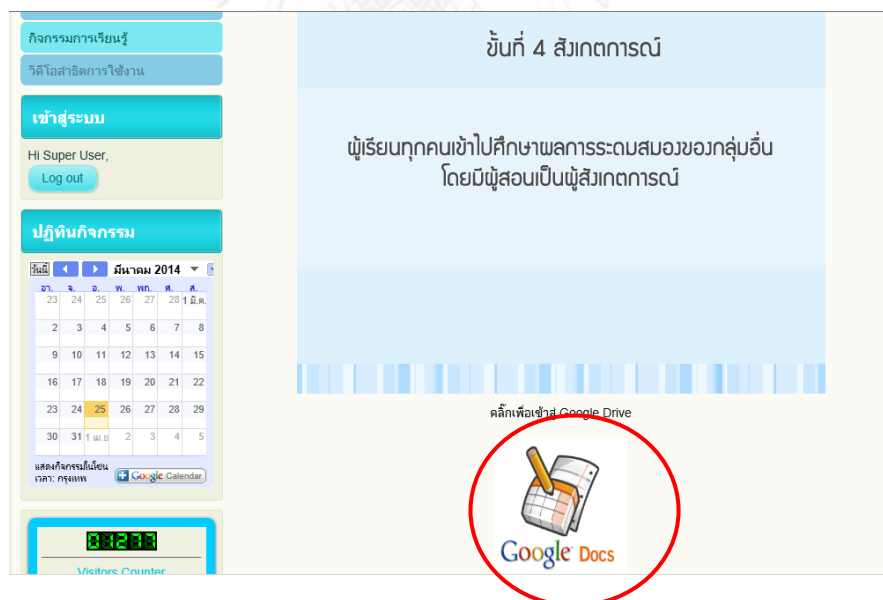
กิจกรรมการเรียนรู้

วิดีโอสาธิตการใช้งาน

เข้าสู่ระบบ

Hi Super User,

Log out

ปฏิทินกิจกรรม

วันนี้ มีนาคม 2014

| อา. | จ. | อ. | พ. | พฤ. | ศ. | ส. |
|---|---|---|---|---|---|---|
| 23 | 24 | 25 | 26 | 27 | 28 | 1 มี.ค. |
| 2 | 3 | 4 | 5 | 6 | 7 | 8 |
| 9 | 10 | 11 | 12 | 13 | 14 | 15 |
| 16 | 17 | 18 | 19 | 20 | 21 | 22 |
| 23 | 24 | 25 | 26 | 27 | 28 | 29 |
| 30 | 31 | 1 เม.ย. | 2 | 3 | 4 | 5 |

แสดงกิจกรรมในโซนเวลา: กรุงเทพ

Google Calendar

01233

Visitors Counter

ขั้นที่ 4 สังเกตการณ์

ผู้เรียนทุกคนเข้าไปศึกษาผลการระดมสมองของกลุ่มอื่น โดยมีผู้สอนเป็นผู้สังเกตการณ์

คลิ๊กเพื่อเข้าสู่ Google Drive

Google Docs